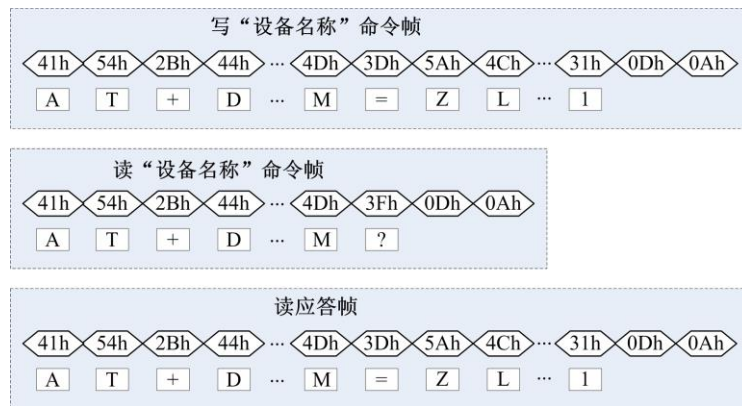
写“设备名称”命令帧

41h 54h 2Bh 44h ··· 4Dh 3Dh 5Ah 4Ch ··· 31h 0Dh 0Ah

A T + D ··· M = Z L ··· 1

读“设备名称”命令帧

41h 54h 2Bh 44h ··· 4Dh 3Fh 0Dh 0Ah

A T + D ··· M ?

读应答帧

41h 54h 2Bh 44h ··· 4Dh 3Dh 5Ah 4Ch ··· 31h 0Dh 0Ah

A T + D ··· M = Z L ··· 1